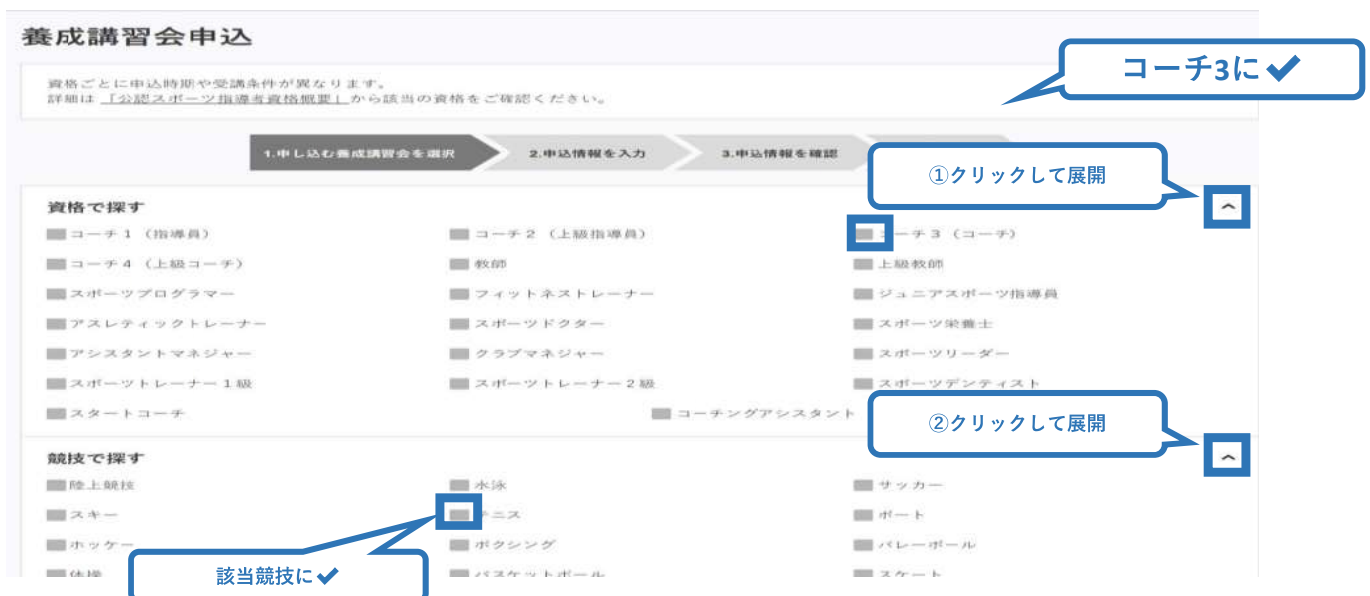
養成講習会申込

資格ごとに申込時期や受講条件が異なります。
詳細は「公認スポーツ指導者資格概要」から該当の資格をご確認ください。

コーチ3に✔

1.申し込む養成講習会を選択　2.申込情報を入力　3.申込情報を確認

①クリックして展開

資格で探す

コーチ１（指導員）　コーチ２（上級指導員）　コーチ３（コーチ）
コーチ４（上級コーチ）　教師　上級教師
スポーツプログラマー　フィットネストレーナー　ジュニアスポーツ指導員
アスレティックトレーナー　スポーツドクター　スポーツ栄養士
アシスタントマネジャー　クラブマネジャー　スポーツリーダー
スポーツトレーナー１級　スポーツトレーナー２級　スポーツデンティスト
スタートコーチ　コーチングアシスタント

②クリックして展開

競技で探す

陸上競技　水泳　サッカー
スキー　テニス　ボート
ホッケー　ボクシング　バレーボール
体操　バスケットボール　スケート

該当競技に✔